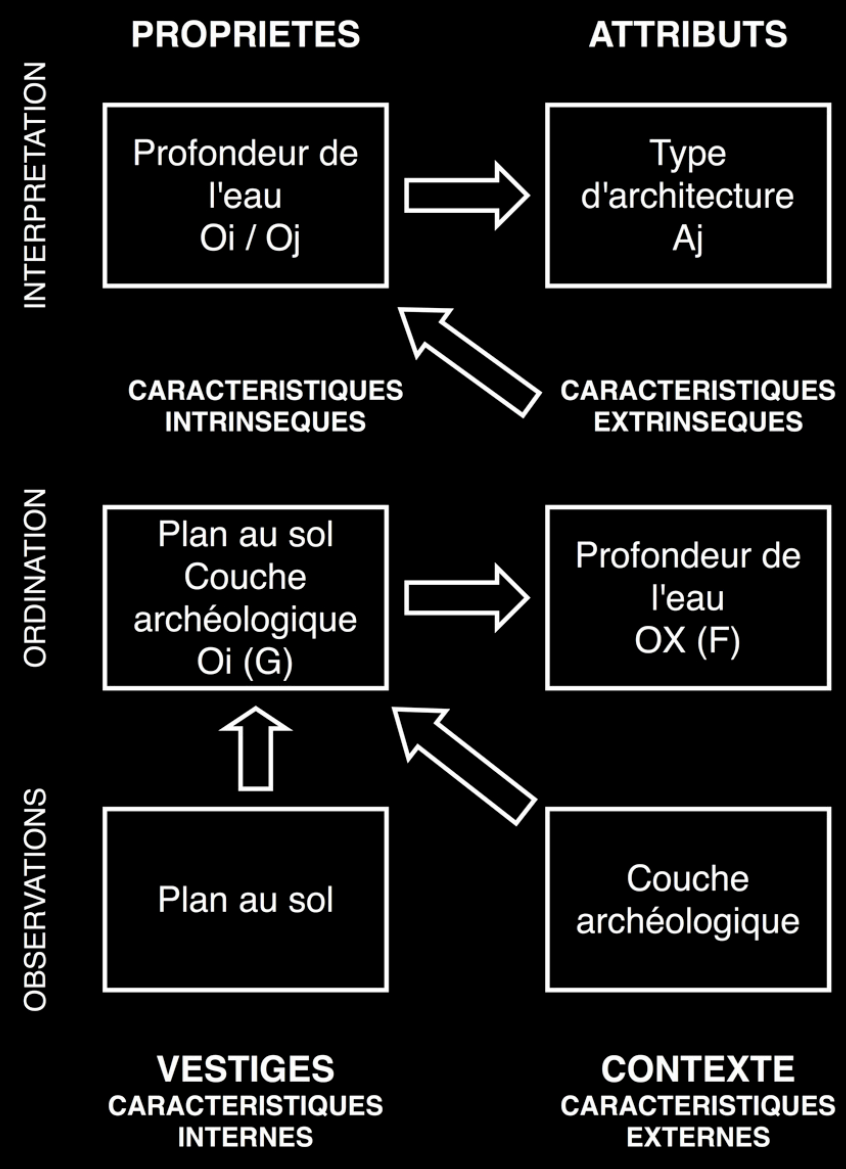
PROPRIETES

ATTRIBUTS

INTERPRETATION

Profondeur de l'eau
Oi / Oj

Type d'architecture
Aj

CARACTERISTIQUES INTRINSEQUES

CARACTERISTIQUES EXTRINSEQUES

ORDINATION

Plan au sol
Couche archéologique
Oi (G)

Profondeur de l'eau
OX (F)

OBSERVATIONS

Plan au sol

Couche archéologique

VESTIGES
CARACTERISTIQUES INTERNES

CONTEXTE
CARACTERISTIQUES EXTERNES